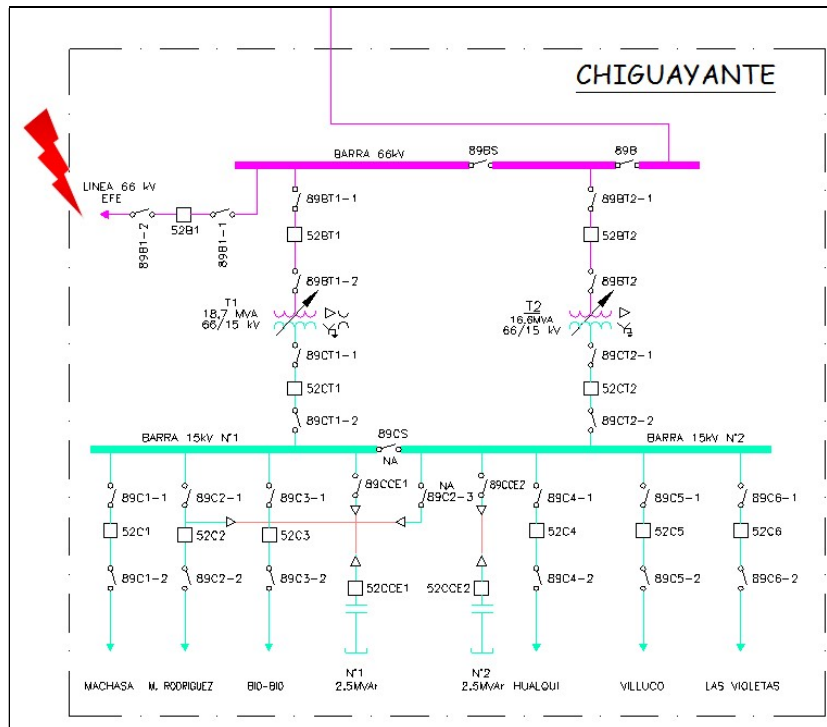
CHIGUAYANTE

BARRA 66kV
89BS
89B

LINEA 66 kV
EFE

89B1-2
52B1
89B1-1

89BT1-1
52BT1
89BT1-2
T1
18,7 MVA
66/15 kV

89BT2-1
52BT2
89BT2
T2
16,6MVA
66/15 kV

89CT1-1
52CT1
89CT1-2

89CT2-1
52CT2
89CT2-2

BARRA 15kV N°1
89CS
NA
BARRA 15kV N°2

89C1-1
52C1
89C1-2

89C2-1
52C2
89C2-2

89C3-1
52C3
89C3-2

89CCE1
52CCE1

NA
89C2-3

89CCE2
52CCE2

89C4-1
52C4
89C4-2

89C5-1
52C5
89C5-2

89C6-1
52C6
89C6-2

MACHASA
M. RODRIGUEZ
BIO-BIO
N°1
2.5MVAr
N°2
2.5MVAr
HUALQUI
VILLUCO
LAS VIOLETAS